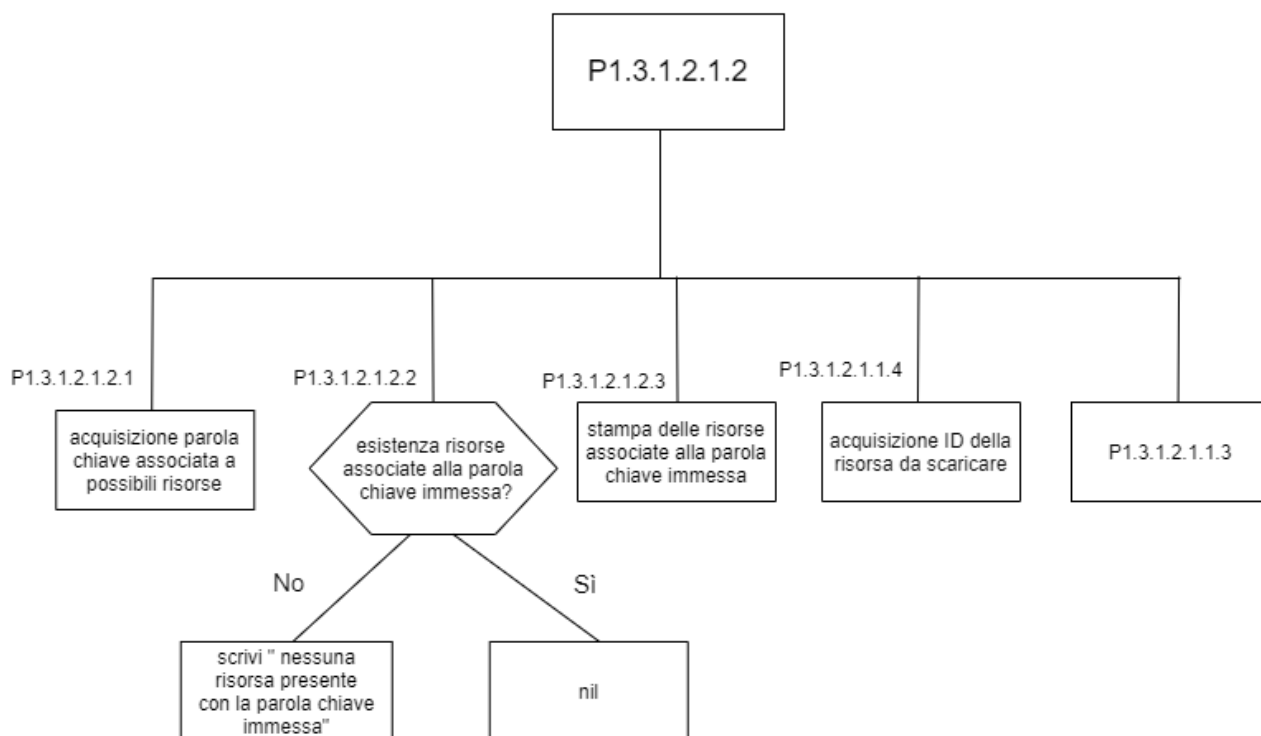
P1.3.1.2.1.2

P1.3.1.2.1.2.1

acquisizione parola chiave associata a possibili risorse

P1.3.1.2.1.2.2

esistenza risorse associate alla parola chiave immessa?

No

Sì

scrivi " nessuna risorsa presente con la parola chiave immessa"

nil

P1.3.1.2.1.2.3

stampa delle risorse associate alla parola chiave immessa

P1.3.1.2.1.1.4

acquisizione ID della risorsa da scaricare

P1.3.1.2.1.1.3